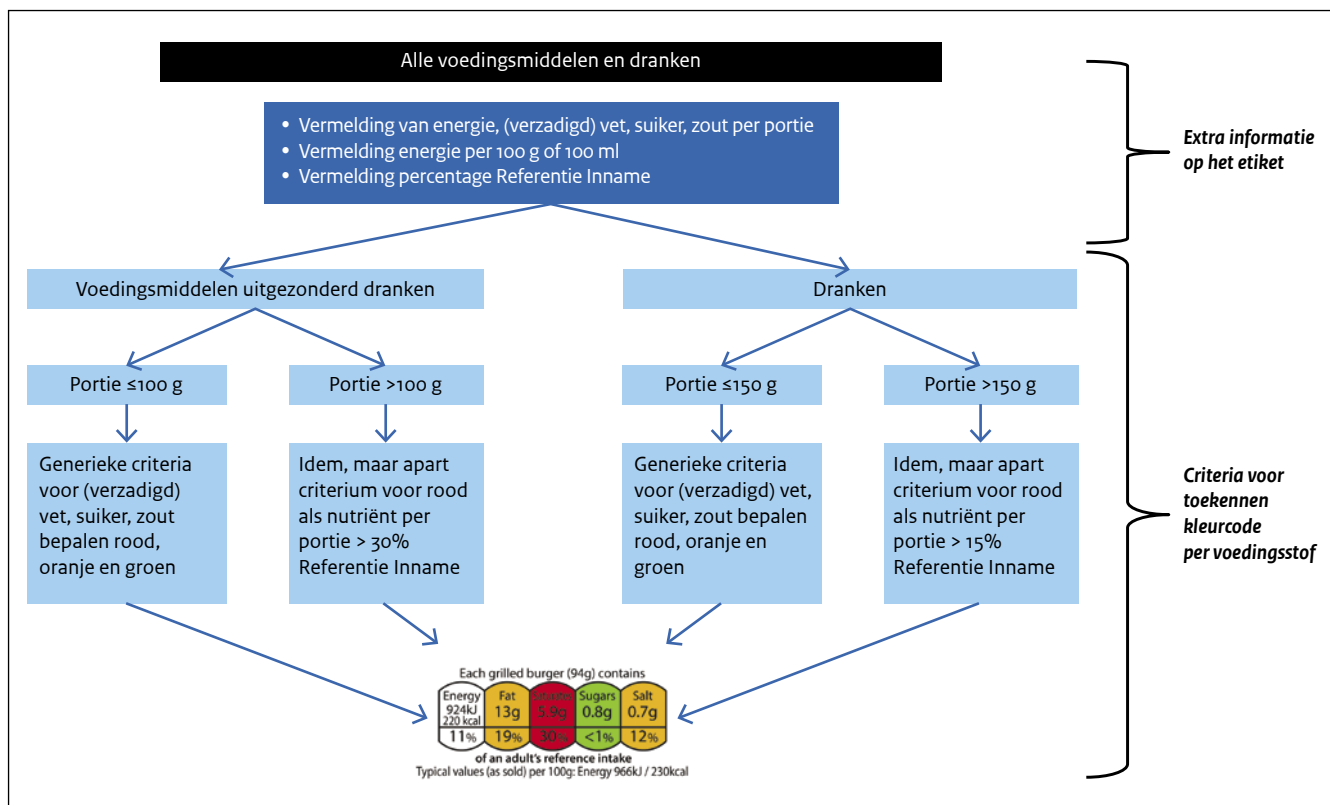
Alle voedingsmiddelen en dranken

• Vermelding van energie, (verzadigd) vet, suiker, zout per portie
• Vermelding energie per 100 g of 100 ml
• Vermelding percentage Referentie Inname

Extra informatie op het etiket

Voedingsmiddelen uitgezonderd dranken

Dranken

Portie ≤100 g

Portie >100 g

Portie ≤150 g

Portie >150 g

Generieke criteria voor (verzadigd) vet, suiker, zout bepalen rood, oranje en groen

Idem, maar apart criterium voor rood als nutriënt per portie > 30% Referentie Inname

Generieke criteria voor (verzadigd) vet, suiker, zout bepalen rood, oranje en groen

Idem, maar apart criterium voor rood als nutriënt per portie > 15% Referentie Inname

Criteria voor toekennen kleurcode per voedingsstof

Each grilled burger (94g) contains

| Energy 924kJ 220 kcal | Fat 13g | Saturates 5.9g | Sugars 0.8g | Salt 0.7g |
|---|---|---|---|---|
| 11% | 19% | 30% | <1% | 12% |

of an adult's reference intake
Typical values (as sold) per 100g: Energy 966kJ / 230kcal